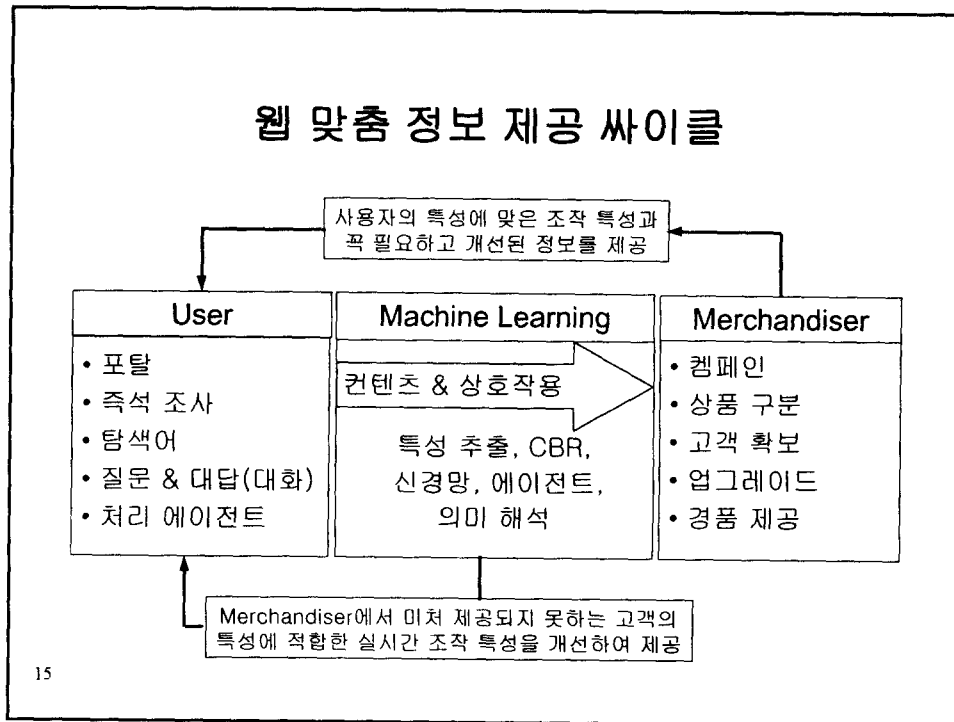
웹 맞춤 정보 제공 싸이클

사용자의 특성에 맞은 조작 특성과
꼭 필요하고 개선된 정보를 제공

User
• 포탈
• 즉석 조사
• 탐색어
• 질문 & 대답(대화)
• 처리 에이전트

Machine Learning
컨텐츠 & 상호작용
특성 추출, CBR, 신경망, 에이전트, 의미 해석

Merchandiser
• 켐페인
• 상품 구분
• 고객 확보
• 업그레이드
• 경품 제공

Merchandiser에서 미처 제공되지 못하는 고객의
특성에 적합한 실시간 조작 특성을 개선하여 제공

15